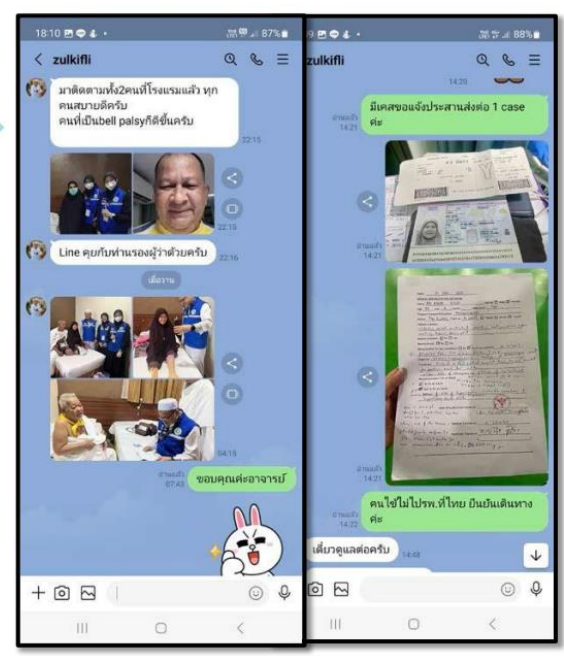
18:10 87%

< zulkifli

มาติดตามทั้ง2คนที่โรงแรมแล้ว ทุกคนสบายดีครับ
คนที่เป็นbell palsyก็ดีขึ้นครับ
22:15

22:15

Line คุยกับท่านรองผู้ว่าด้วยครับ 22:16

เมื่อวาน

04:15

อ่านแล้ว 07:43 ขอบคุณค่ะอาจารย์

+

zulkifli 88%

14:20

อ่านแล้ว 14:21 มีเคสขอแจ้งประสานส่งต่อ 1 case ค่ะ

อ่านแล้ว 14:21

อ่านแล้ว 14:21 คนไข้ไม่ไปรพ.ที่ไทย ยืนยันเดินทางค่ะ

อ่านแล้ว 14:22

เดี๋ยวดูแลต่อครับ 14:48